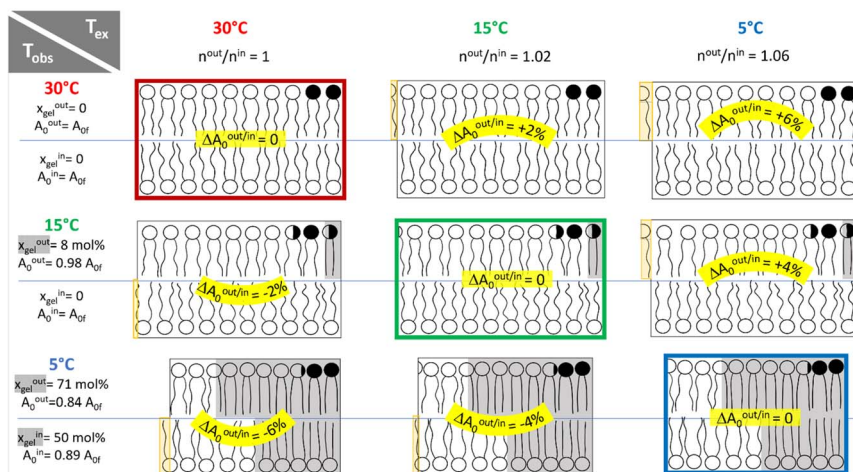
$T_{ex}$
$T_{obs}$

30°C
$n^{out}/n^{in} = 1$

15°C
$n^{out}/n^{in} = 1.02$

5°C
$n^{out}/n^{in} = 1.06$

30°C
$x_{gel}^{out} = 0$
$A_0^{out} = A_{0f}$

$x_{gel}^{in} = 0$
$A_0^{in} = A_{0f}$

$\Delta A_0^{out/in} = 0$

$\Delta A_0^{out/in} = +2\%$

$\Delta A_0^{out/in} = +6\%$

15°C
$x_{gel}^{out} = 8$ mol%
$A_0^{out} = 0.98\ A_{0f}$

$x_{gel}^{in} = 0$
$A_0^{in} = A_{0f}$

$\Delta A_0^{out/in} = -2\%$

$\Delta A_0^{out/in} = 0$

$\Delta A_0^{out/in} = +4\%$

5°C
$x_{gel}^{out} = 71$ mol%
$A_0^{out} = 0.84\ A_{0f}$

$x_{gel}^{in} = 50$ mol%
$A_0^{in} = 0.89\ A_{0f}$

$\Delta A_0^{out/in} = -6\%$

$\Delta A_0^{out/in} = -4\%$

$\Delta A_0^{out/in} = 0$